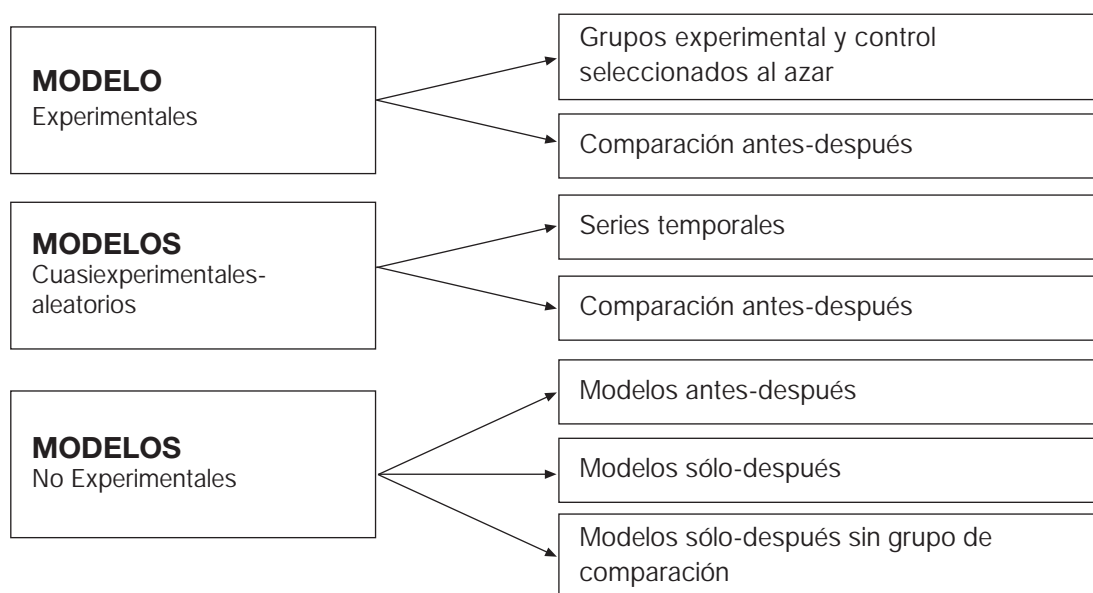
MODELO
Experimentales

Grupos experimental y control seleccionados al azar

Comparación antes-después

MODELOS
Cuasiexperimentales-aleatorios

Series temporales

Comparación antes-después

MODELOS
No Experimentales

Modelos antes-después

Modelos sólo-después

Modelos sólo-después sin grupo de comparación